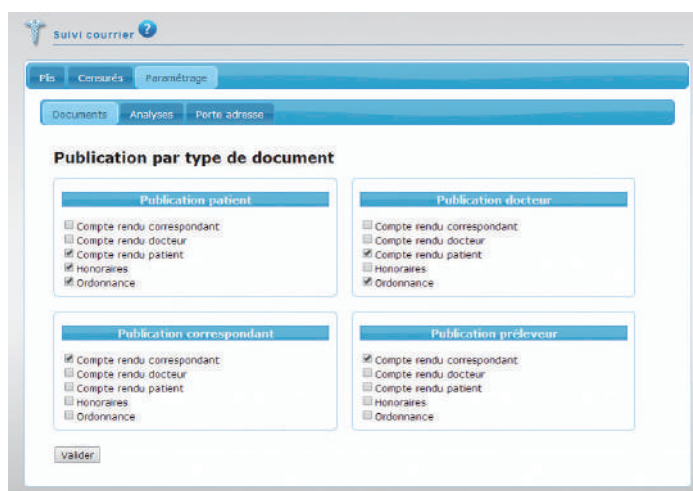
Suivi courrier

Fis | Censurés | Paramétrage

Documents | Analyses | Porte adresse

Publication par type de document

Publication patient
Compte rendu correspondant
Compte rendu docteur
Compte rendu patient
Honoraires
Ordonnance

Publication docteur
Compte rendu correspondant
Compte rendu docteur
Compte rendu patient
Honoraires
Ordonnance

Publication correspondant
Compte rendu correspondant
Compte rendu docteur
Compte rendu patient
Honoraires
Ordonnance

Publication préleveur
Compte rendu correspondant
Compte rendu docteur
Compte rendu patient
Honoraires
Ordonnance

Valider